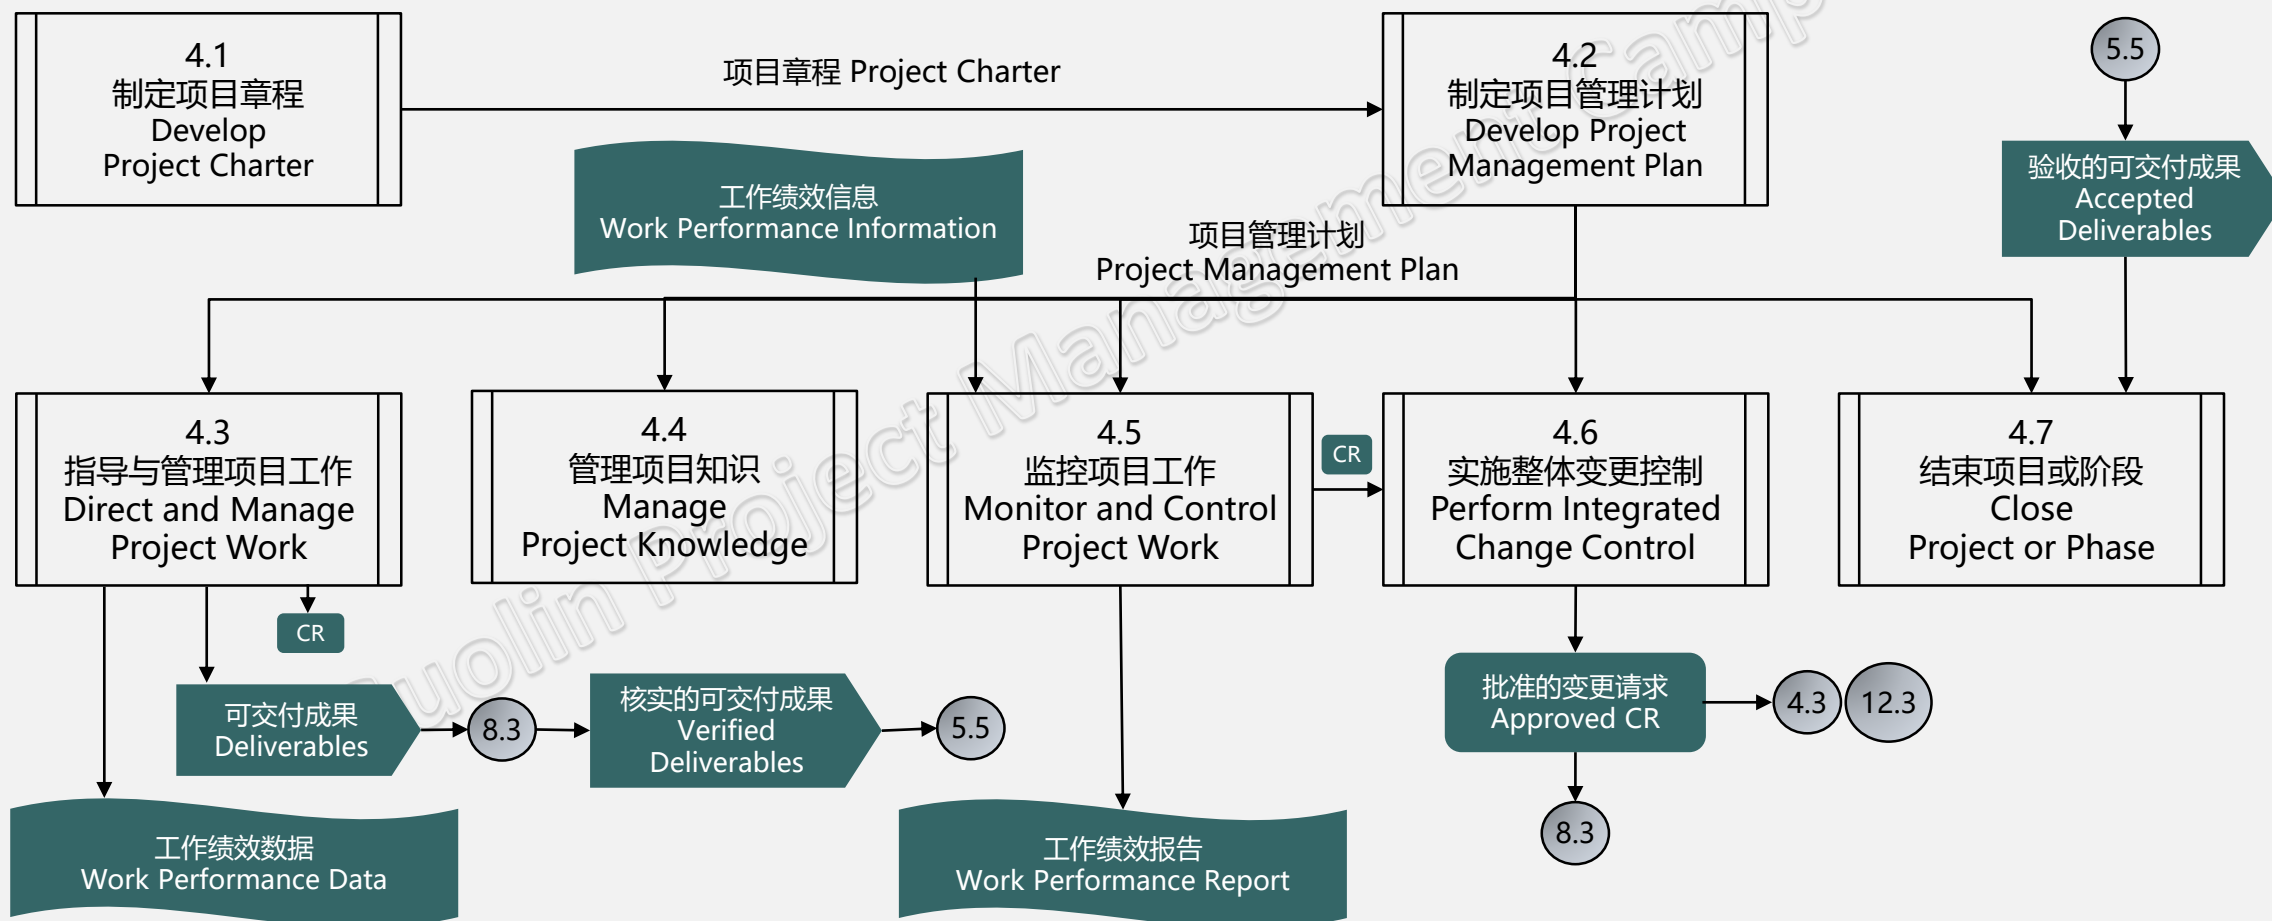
4.1
制定项目章程
Develop
Project Charter

项目章程 Project Charter

4.2
制定项目管理计划
Develop Project
Management Plan

5.5

验收的可交付成果
Accepted
Deliverables

工作绩效信息
Work Performance Information

项目管理计划
Project Management Plan

4.3
指导与管理项目工作
Direct and Manage
Project Work

4.4
管理项目知识
Manage
Project Knowledge

4.5
监控项目工作
Monitor and Control
Project Work

CR

4.6
实施整体变更控制
Perform Integrated
Change Control

4.7
结束项目或阶段
Close
Project or Phase

CR

可交付成果
Deliverables

8.3

核实的可交付成果
Verified
Deliverables

5.5

批准的变更请求
Approved CR

4.3

12.3

8.3

工作绩效数据
Work Performance Data

工作绩效报告
Work Performance Report

Guolin Project Management Camp